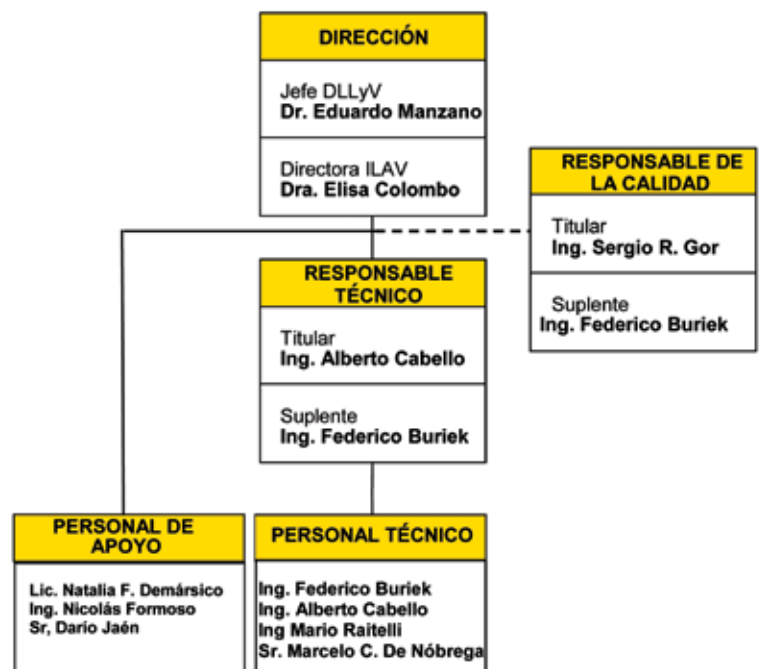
DIRECCIÓN

Jefe DLLyV
Dr. Eduardo Manzano

Directora ILAV
Dra. Elisa Colombo

RESPONSABLE DE LA CALIDAD

Titular
Ing. Sergio R. Gor

Suplente
Ing. Federico Buriek

RESPONSABLE TÉCNICO

Titular
Ing. Alberto Cabello

Suplente
Ing. Federico Buriek

PERSONAL DE APOYO

Lic. Natalia F. Demársico
Ing. Nicolás Formoso
Sr, Dario Jaén

PERSONAL TÉCNICO

Ing. Federico Buriek
Ing. Alberto Cabello
Ing Mario Raitelli
Sr. Marcelo C. De Nóbrega